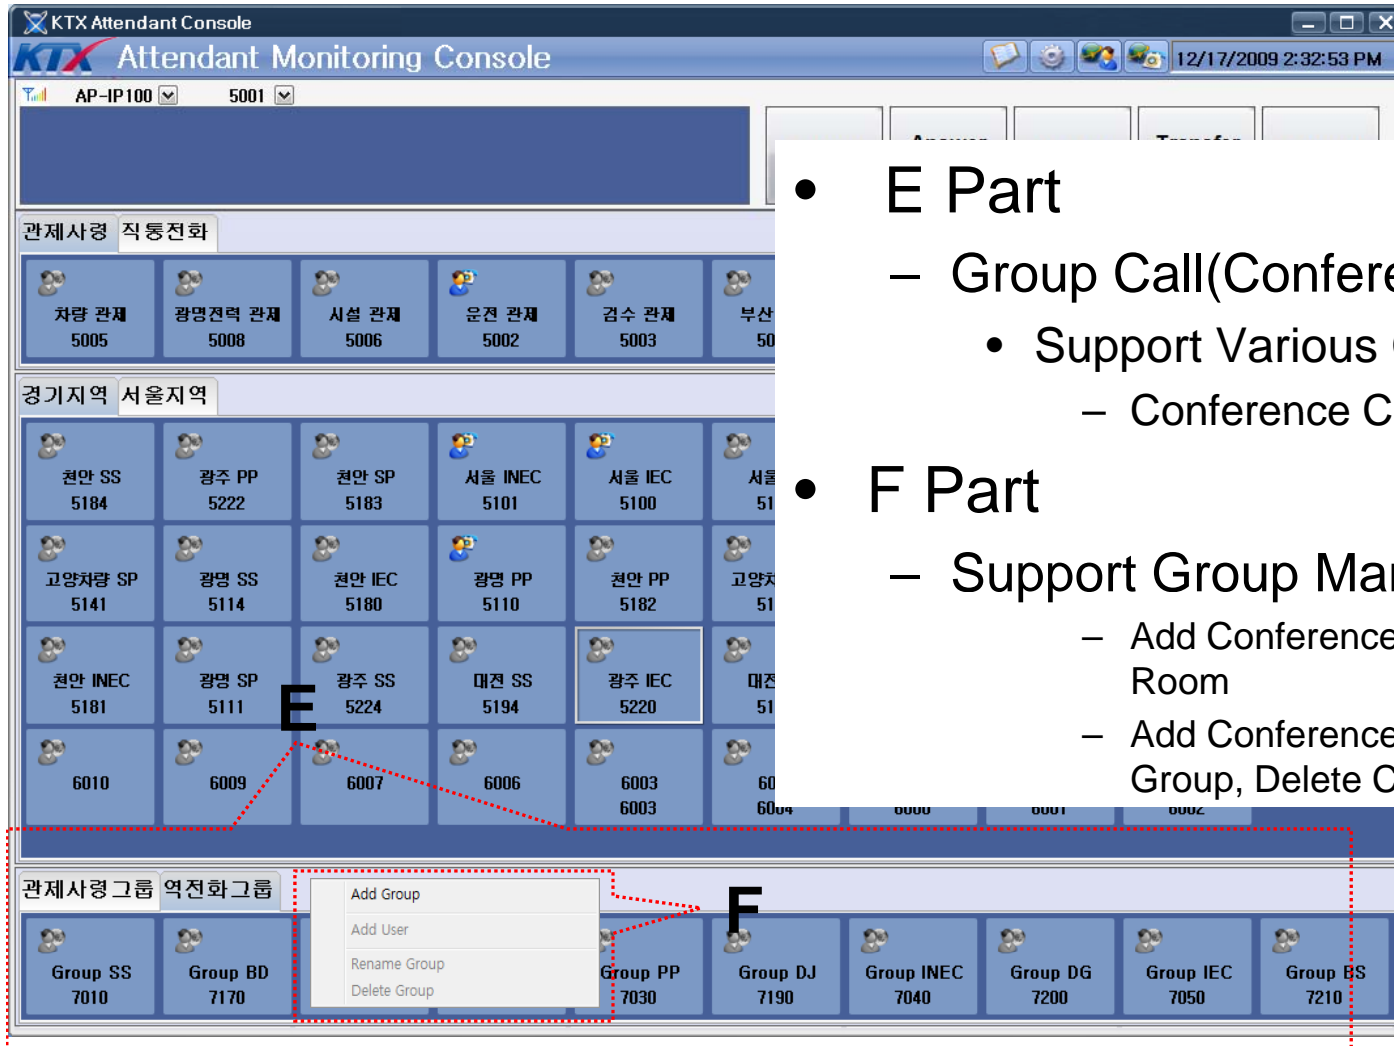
KTX Attendant Console

KTX Attendant Monitoring Console

12/17/2009 2:32:53 PM

AP-IP100 5001

Answer Transfer

관제사령 직통전화

차량 관제 5005
광명전력 관제 5008
시설 관제 5006
운전 관제 5002
검수 관제 5003
부산 50

경기지역 서울지역

천안 SS 5184
광주 PP 5222
천안 SP 5183
서울 INEC 5101
서울 IEC 5100
서울 51

고양차량 SP 5141
광명 SS 5114
천안 IEC 5180
광명 PP 5110
천안 PP 5182
고양차 51

천안 INEC 5181
광명 SP 5111
광주 SS 5224
대전 SS 5194
광주 IEC 5220
대전 51

6010
6009
6007
6006
6003 6003
60 6004
6000
6001
6002

E

관제사령그룹 역전화그룹

Add Group
Add User
Rename Group
Delete Group

F

Group SS 7010
Group BD 7170
Group PP 7030
Group DJ 7190
Group INEC 7040
Group DG 7200
Group IEC 7050
Group BS 7210

• E Part
– Group Call(Confere
• Support Various
– Conference C
• F Part
– Support Group Ma
– Add Conference Room
– Add Conference Group, Delete C